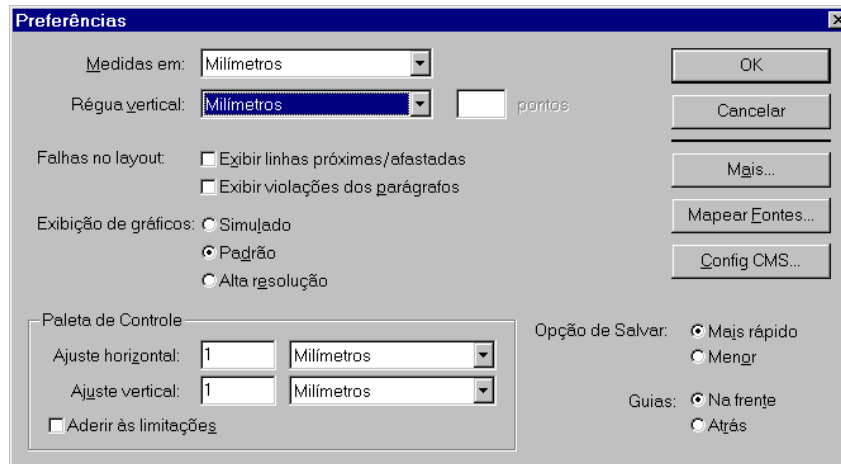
Preferências

Medidas em: Milímetros

Régua vertical: Milímetros pontos

OK

Cancelar

Falhas no layout: Exibir linhas próximas/afastadas

Exibir violações dos parágrafos

Mais...

Exibição de gráficos: Simulado

Padrão

Alta resolução

Mapear Fontes...

Config CMS...

Paleta de Controle

Ajuste horizontal: 1 Milímetros

Ajuste vertical: 1 Milímetros

Aderir às limitações

Opção de Salvar: Mais rápido

Menor

Guias: Na frente

Atrás